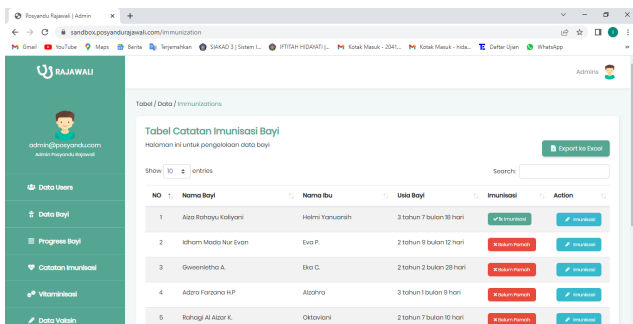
Posyandu Rajawali | Admin
sandbox.posyandurajawali.com/immunization
Gmail YouTube Maps Berita Terjemahkan SIAKAD 3 | Sistem I... IFTITAH HIDAYATI |... Kotak Masuk - 2041... Kotak Masuk - hida... Daftar Ujian WhatsApp

RAJAWALI
Admins
admin@posyandu.com
Admin Posyandu Rajawali
Data Users
Data Bayi
Progress Bayi
Catatan Imunisasi
Vitaminisasi
Data Vaksin

Tabel / Data / Immunizations

Tabel Catatan Imunisasi Bayi
Halaman ini untuk pengelolaan data bayi

Export ke Excel

Show 10 entries
Search:

| NO | Nama Bayi | Nama Ibu | Usia Bayi | Imunisasi | Action |
|---|---|---|---|---|---|
| 1 | Aiza Rahayu Kaliyani | Helmi Yanuarsih | 3 tahun 7 bulan 18 hari | Imunisasi | Imunisasi |
| 2 | Idham Mada Nur Evan | Eva P. | 2 tahun 9 bulan 12 hari | Belum Pernah | Imunisasi |
| 3 | Gweenletha A. | Eka C. | 2 tahun 2 bulan 28 hari | Belum Pernah | Imunisasi |
| 4 | Adzra Farzana H.P | Alzahra | 3 tahun 1 bulan 9 hari | Belum Pernah | Imunisasi |
| 5 | Rahagi Al Aizar K. | Oktaviani | 2 tahun 2 bulan 10 hari | Belum Pernah | Imunisasi |